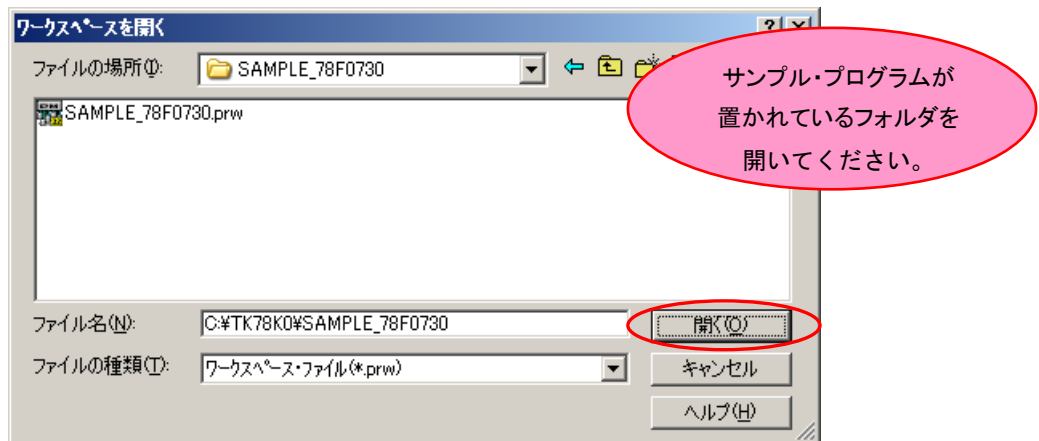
ワークスペースを開く

ファイルの場所(I): SAMPLE_78F0730

SAMPLE_78F0730.prw

サンプル・プログラムが置かれているフォルダを開いてください。

ファイル名(N): C:¥TK78K0¥SAMPLE_78F0730

開く(O)

ファイルの種類(T): ワークスペース・ファイル(*.prw)

キャンセル

ヘルプ(H)